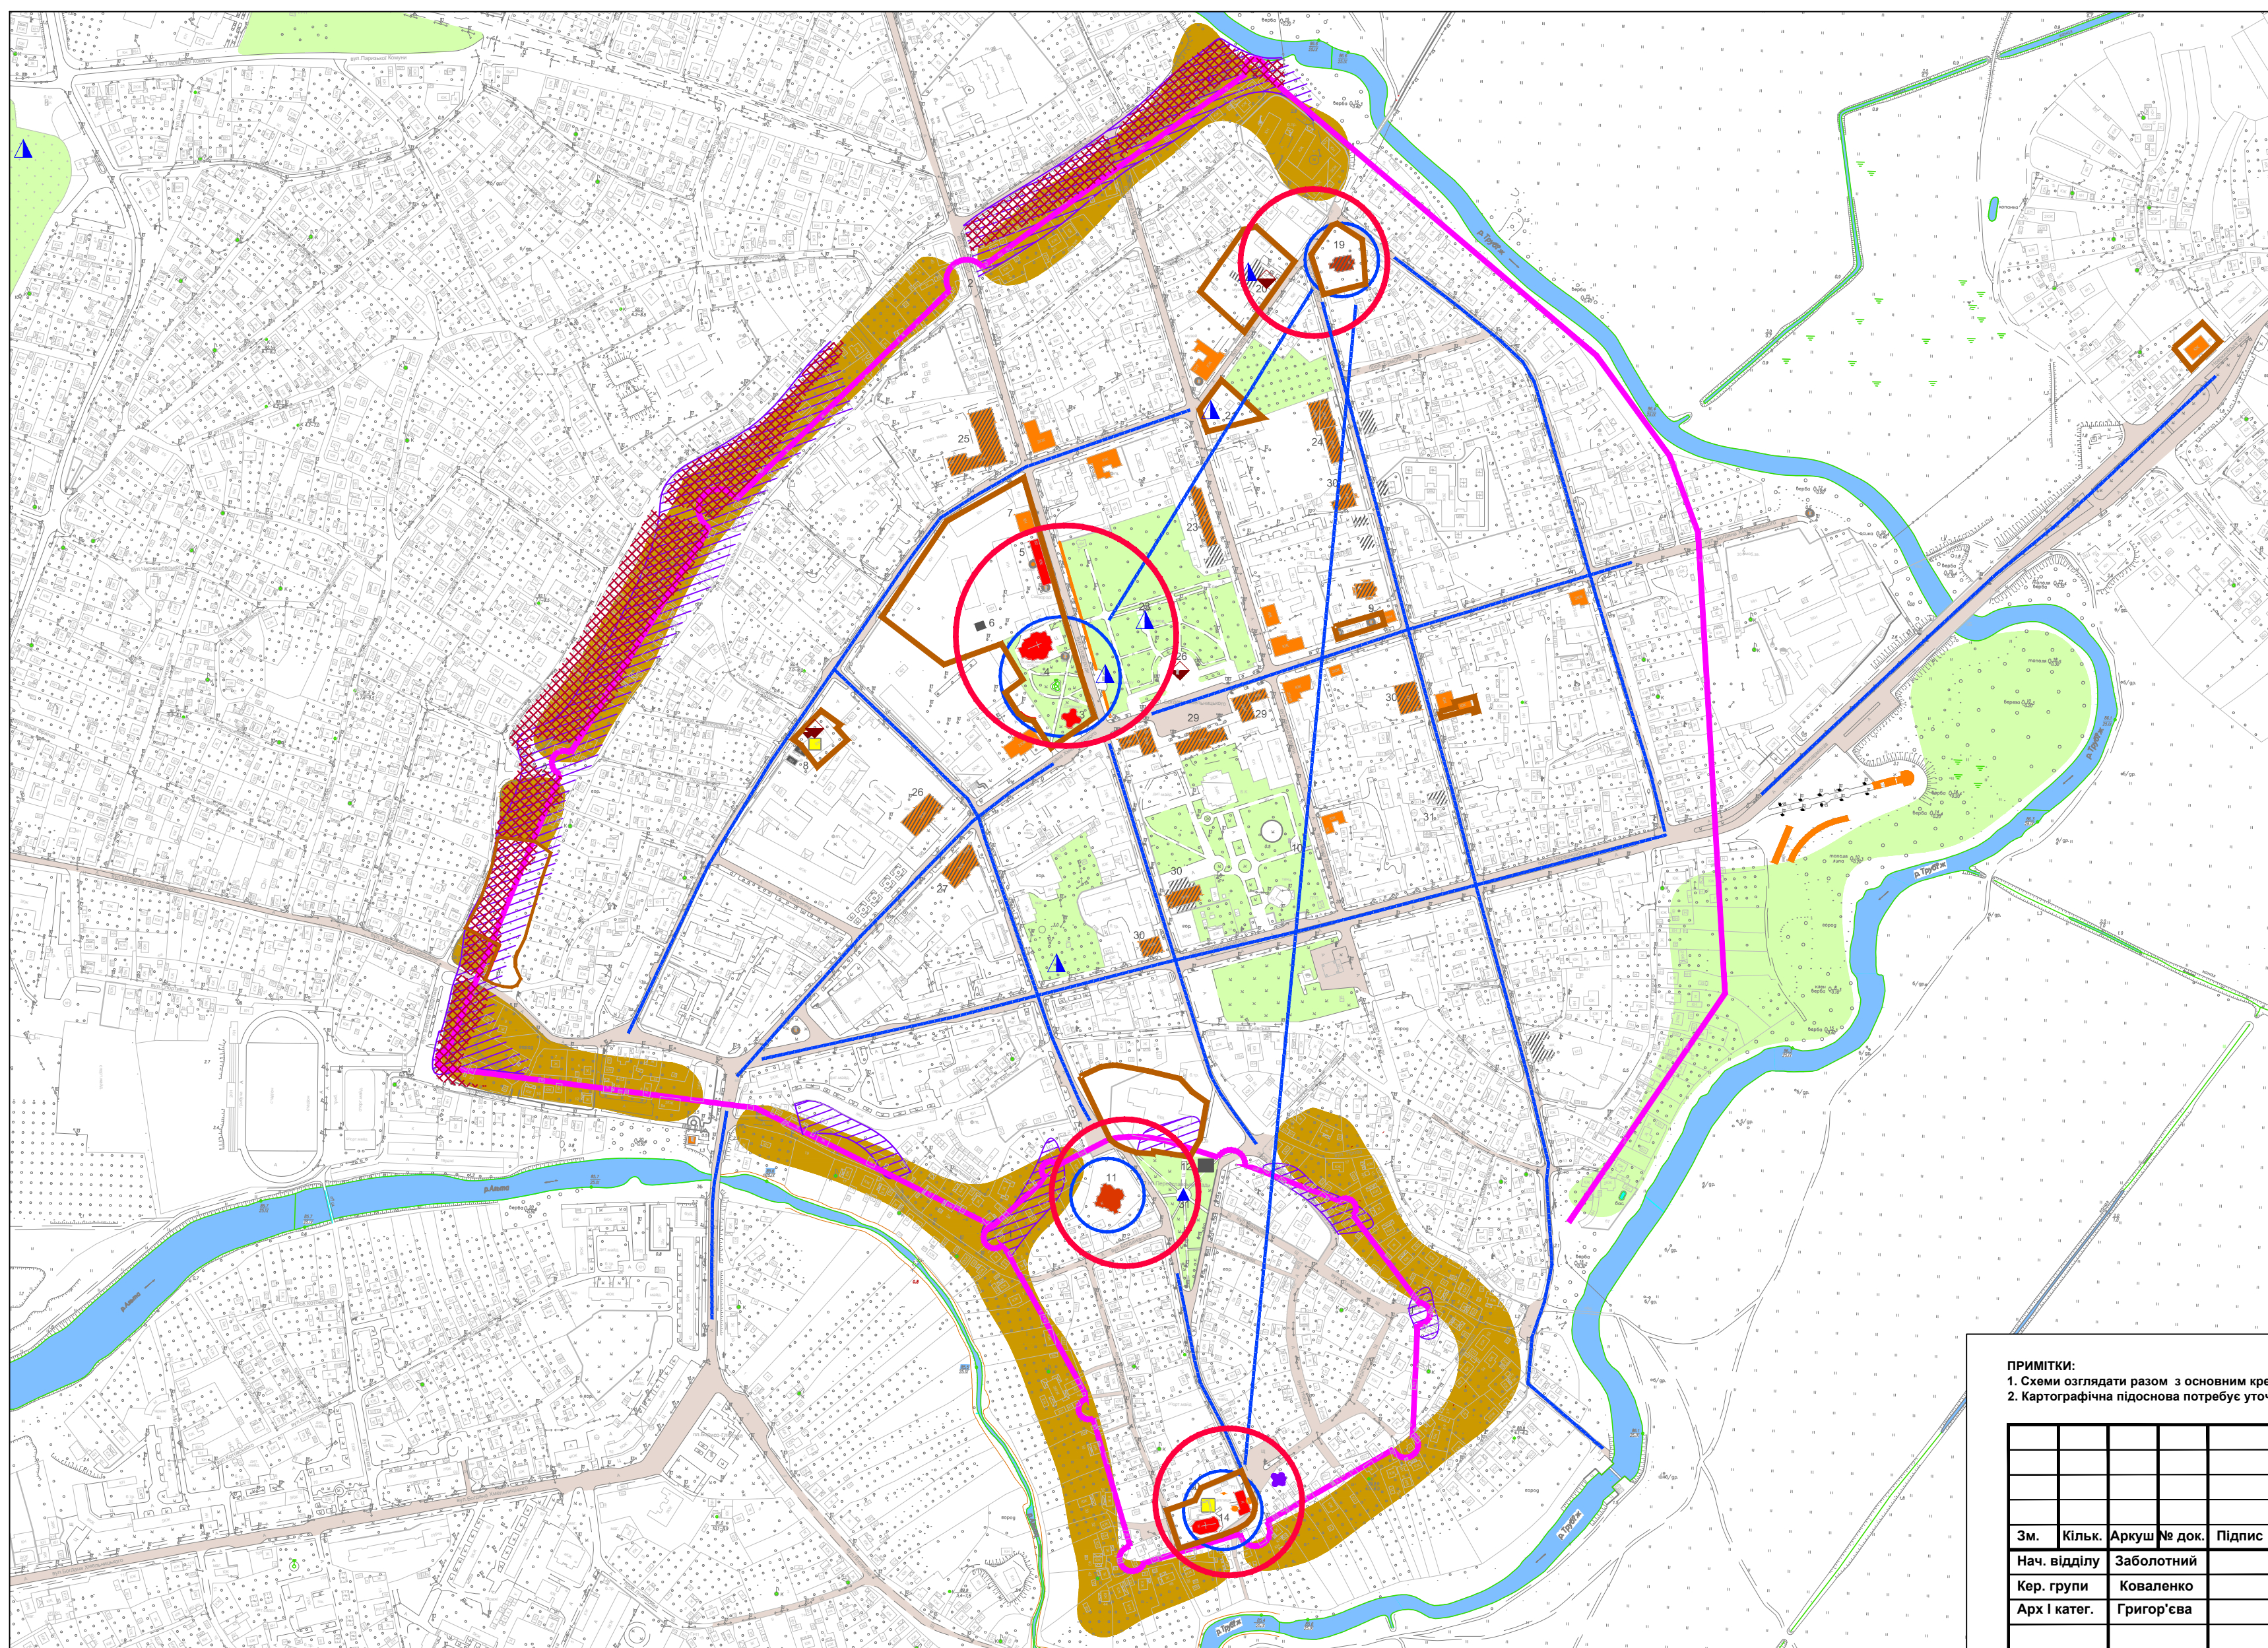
ПРИМІТКИ:
1. Схеми озглядати разом з основним кре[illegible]
2. Картографічна підоснова потребує уто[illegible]

| Зм. | Кільк. | Аркуш | № док. | Підпис |
|---|---|---|---|---|
| Нач. відділу | Заболотний | | | |
| Кер. групи | Коваленко | | | |
| Арх І катег. | Григор'єва | | | |

19
25
24
30
23
28
26
6
8
29
29
33
26
27
30
30
31
11
р. Трубіж
р. Альта